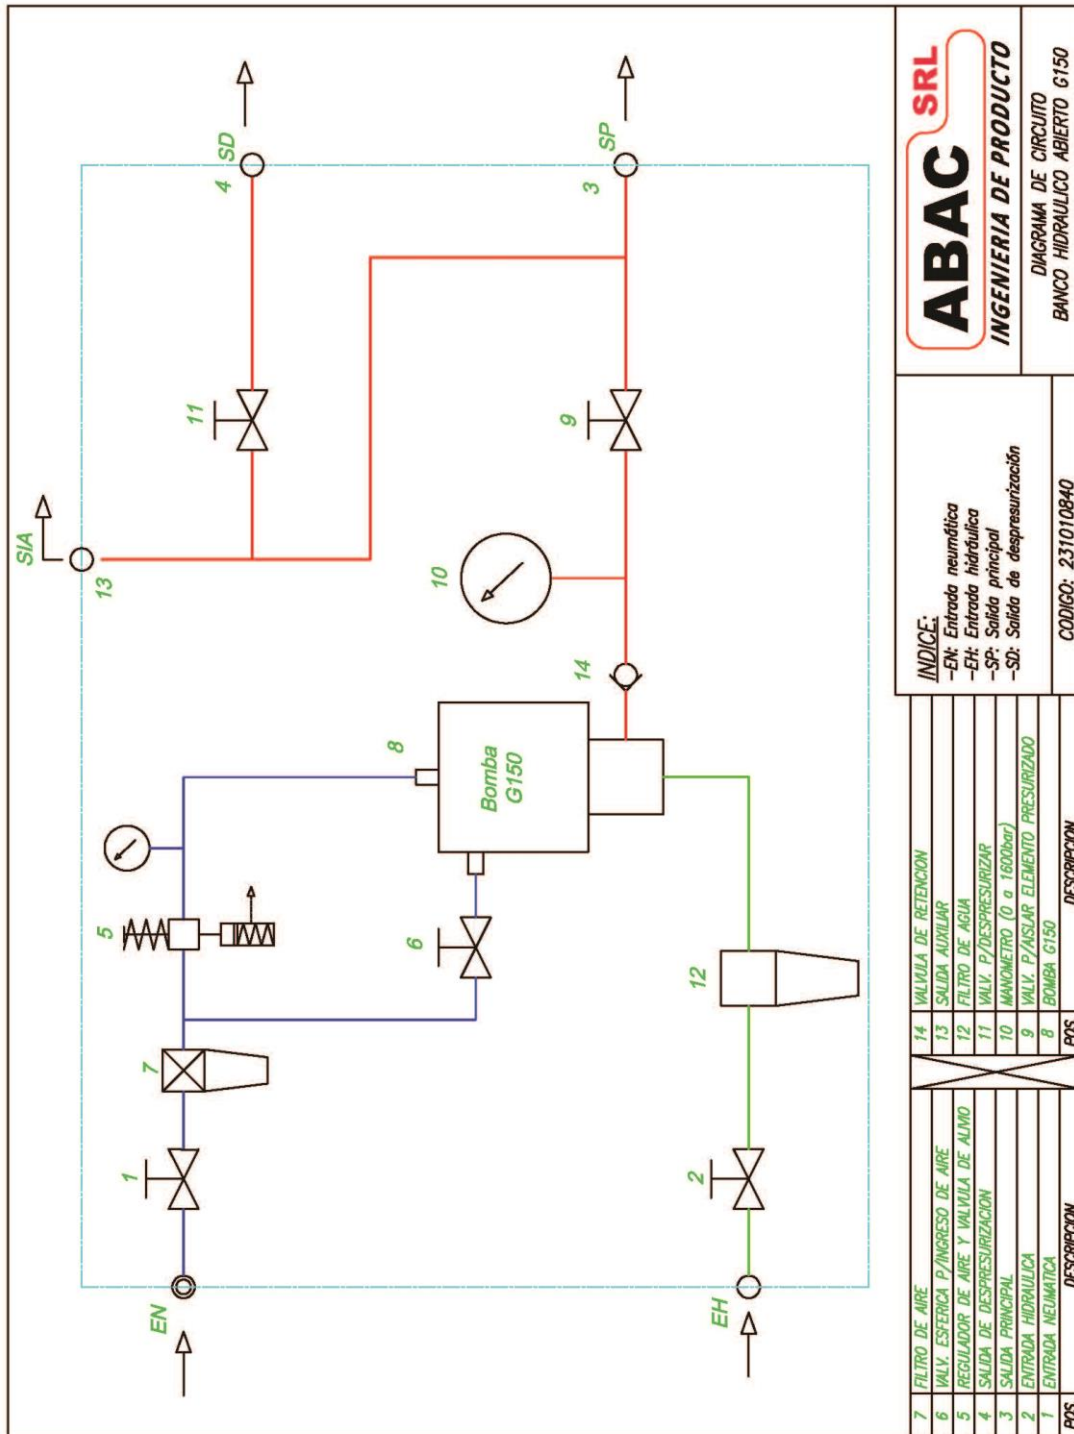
SD
4
SP
3
11
9
SIA
13
10
14
8
Bomba G150
5
6
7
12
1
2
EN
EH

| 7 | FILTRO DE AIRE | 14 | VALVULA DE RETENCION |
|---|---|---|---|
| 6 | VALV. ESFERICA P/INGRESO DE AIRE | 13 | SALIDA AUXILIAR |
| 5 | REGULADOR DE AIRE Y VALVULA DE ALIVIO | 12 | FILTRO DE AGUA |
| 4 | SALIDA DE DESPRESURIZACION | 11 | VALV. P/DESPRESURIZAR |
| 3 | SALIDA PRINCIPAL | 10 | MANOMETRO (0 a 1600bar) |
| 2 | ENTRADA HIDRAULICA | 9 | VALV. P/AISLAR ELEMENTO PRESURIZADO |
| 1 | ENTRADA NEUMATICA | 8 | BOMBA G150 |
| POS. | DESCRIPCION | POS. | DESCRIPCION |

INDICE:
-EN: Entrada neumática
-EH: Entrada hidráulica
-SP: Salida principal
-SD: Salida de despresurización

CODIGO: 231010840

ABAC SRL
INGENIERIA DE PRODUCTO
DIAGRAMA DE CIRCUITO
BANCO HIDRAULICO ABIERTO G150